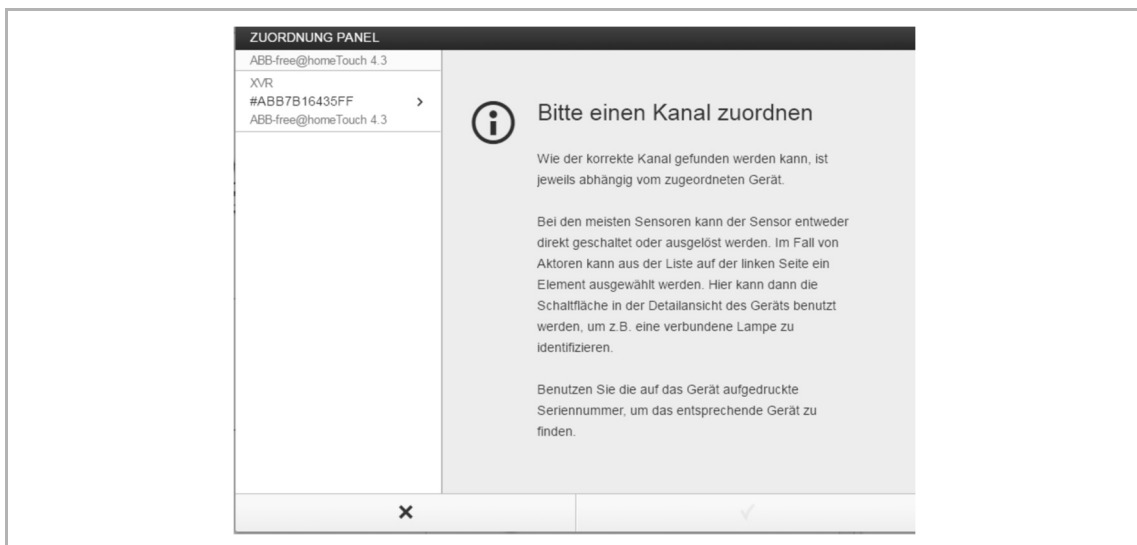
ZUORDNUNG PANEL

ABB-free@homeTouch 4.3

XVR
#ABB7B16435FF >
ABB-free@homeTouch 4.3

Bitte einen Kanal zuordnen

Wie der korrekte Kanal gefunden werden kann, ist jeweils abhängig vom zugeordneten Gerät.

Bei den meisten Sensoren kann der Sensor entweder direkt geschaltet oder ausgelöst werden. Im Fall von Aktoren kann aus der Liste auf der linken Seite ein Element ausgewählt werden. Hier kann dann die Schaltfläche in der Detailansicht des Geräts benutzt werden, um z.B. eine verbundene Lampe zu identifizieren.

Benutzen Sie die auf das Gerät aufgedruckte Seriennummer, um das entsprechende Gerät zu finden.

×

✓